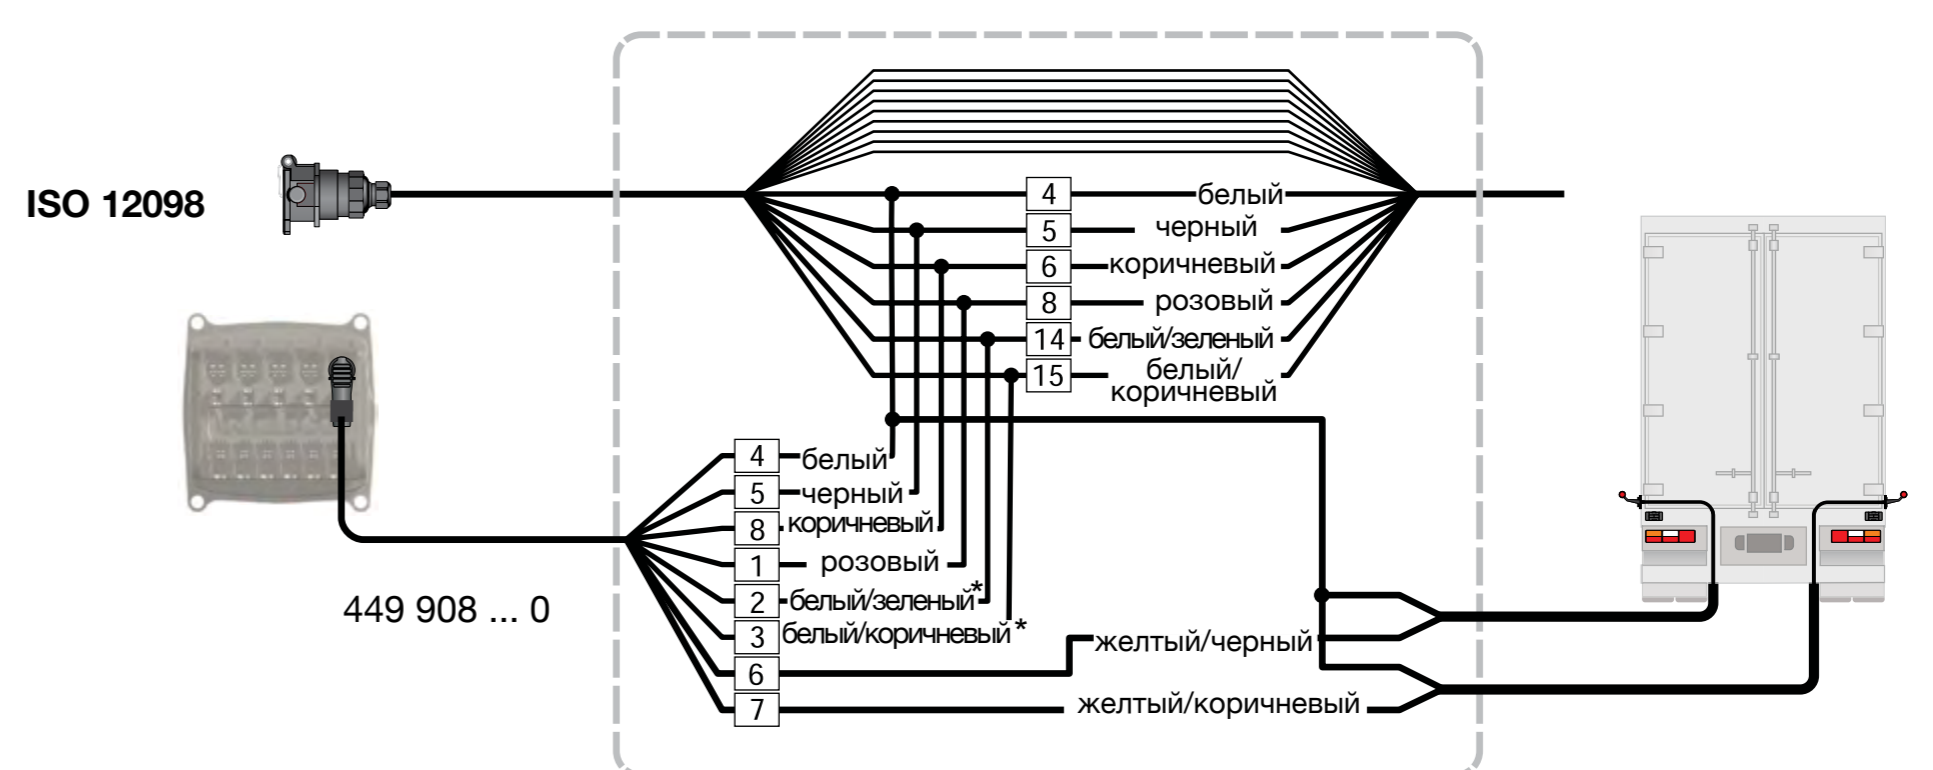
ISO 12098

4 белый
5 черный
6 коричневый
8 розовый
14 белый/зеленый
15 белый/ коричневый

449 908 ... 0

4 белый
5 черный
8 коричневый
1 розовый
2 белый/зеленый*
3 белый/коричневый *
6
7

желтый/черный
желтый/коричневый